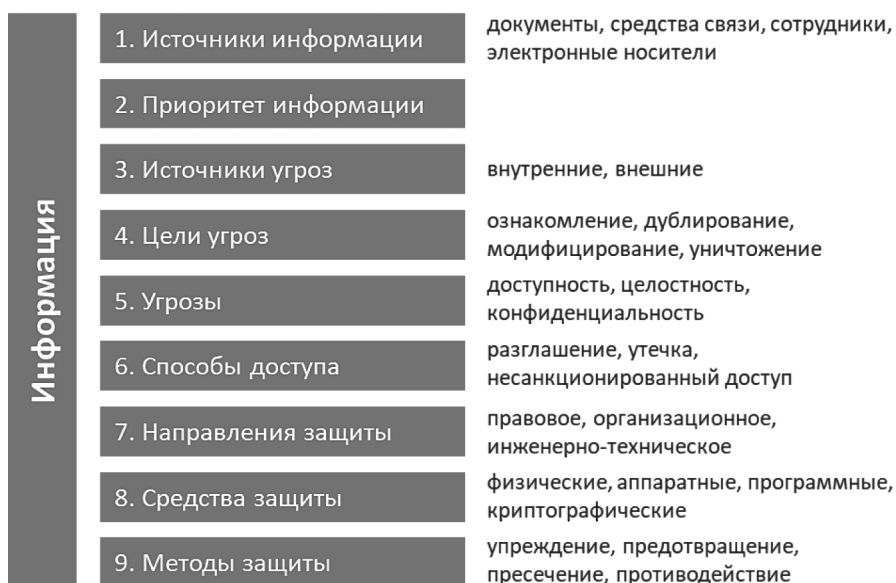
Информация

1. Источники информации
документы, средства связи, сотрудники, электронные носители

2. Приоритет информации

3. Источники угроз
внутренние, внешние

4. Цели угроз
ознакомление, дублирование, модифицирование, уничтожение

5. Угрозы
доступность, целостность, конфиденциальность

6. Способы доступа
разглашение, утечка, несанкционированный доступ

7. Направления защиты
правовое, организационное, инженерно-техническое

8. Средства защиты
физические, аппаратные, программные, криптографические

9. Методы защиты
упреждение, предотвращение, пресечение, противодействие